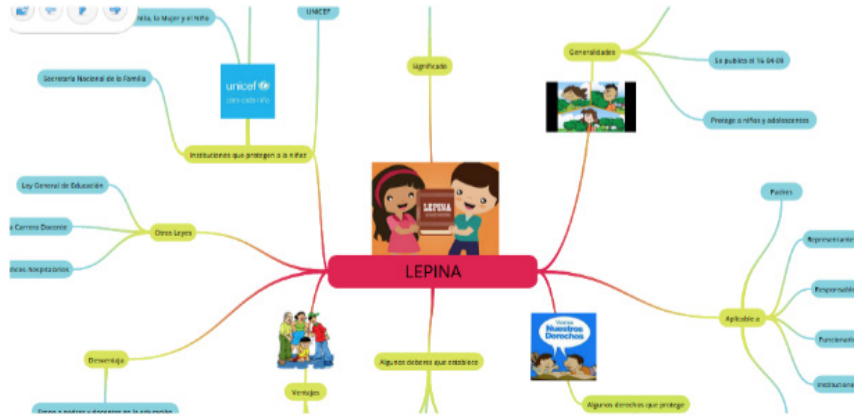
Niña, la Mujer y el Niño

UNICEF

Secretaria Nacional de la Familia

unicef
para cada niño

Instituciones que protegen a la niñez

Significado

Generalidades

Se publico el 16 04-09

Protege a niños y adolescentes

Ley General de Educación

a Carrera Docente

ticos hospitalarios

Otras Leyes

LEPINA

LEPINA

Padres

Representante

Responsable

Funcionario

Instituciones

Aplicable a

Desventaja

Tanto a padres y docentes en la educación

Ventajas

Algunos deberes que establece

Vamos
Nuestros
Derechos

Algunos derechos que protege